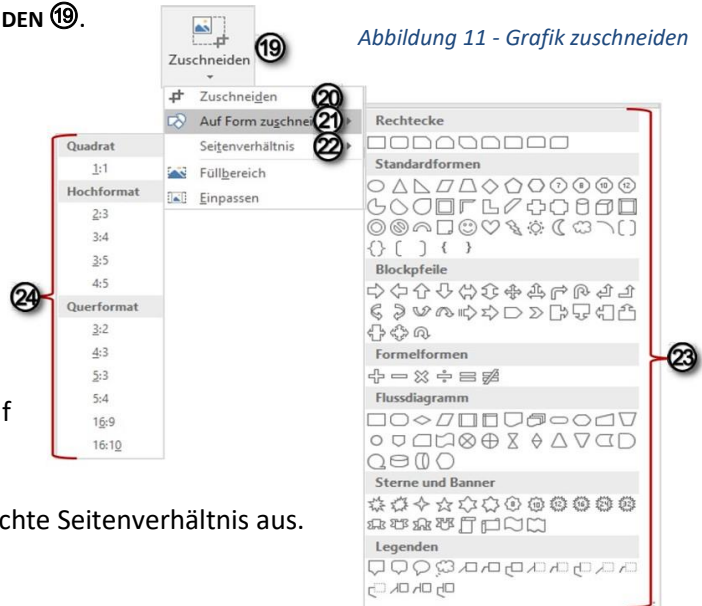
DEN ⑲.

Zuschneiden ⑲

Abbildung 11 - Grafik zuschneiden

Zuschneiden ⑳
Auf Form zuschneiden ㉑
Seitenverhältnis ㉒
Füllbereich
Einpassen

Quadrat
1:1
Hochformat
2:3
3:4
3:5
4:5
㉔
Querformat
3:2
4:3
5:3
5:4
16:9
16:10

Rechtecke
Standardformen
Blockpfeile
Formelformen
Flussdiagramm
Sterne und Banner
Legenden
㉓

f

chte Seitenverhältnis aus.